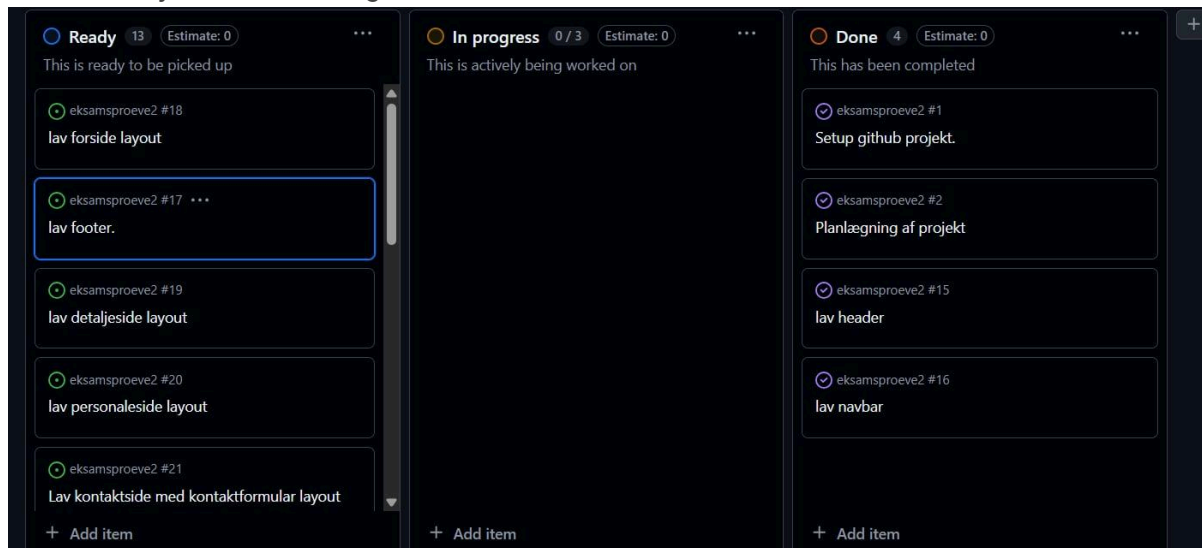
Ready 13 Estimate: 0 ...
This is ready to be picked up

eksamsproeve2 #18
lav forside layout

eksamsproeve2 #17 ...
lav footer.

eksamsproeve2 #19
lav detaljeside layout

eksamsproeve2 #20
lav personaleside layout

eksamsproeve2 #21
Lav kontaktside med kontaktformular layout

+ Add item

In progress 0 / 3 Estimate: 0 ...
This is actively being worked on

+ Add item

Done 4 Estimate: 0 ...
This has been completed

eksamsproeve2 #1
Setup github projekt.

eksamsproeve2 #2
Planlægning af projekt

eksamsproeve2 #15
lav header

eksamsproeve2 #16
lav navbar

+ Add item

+